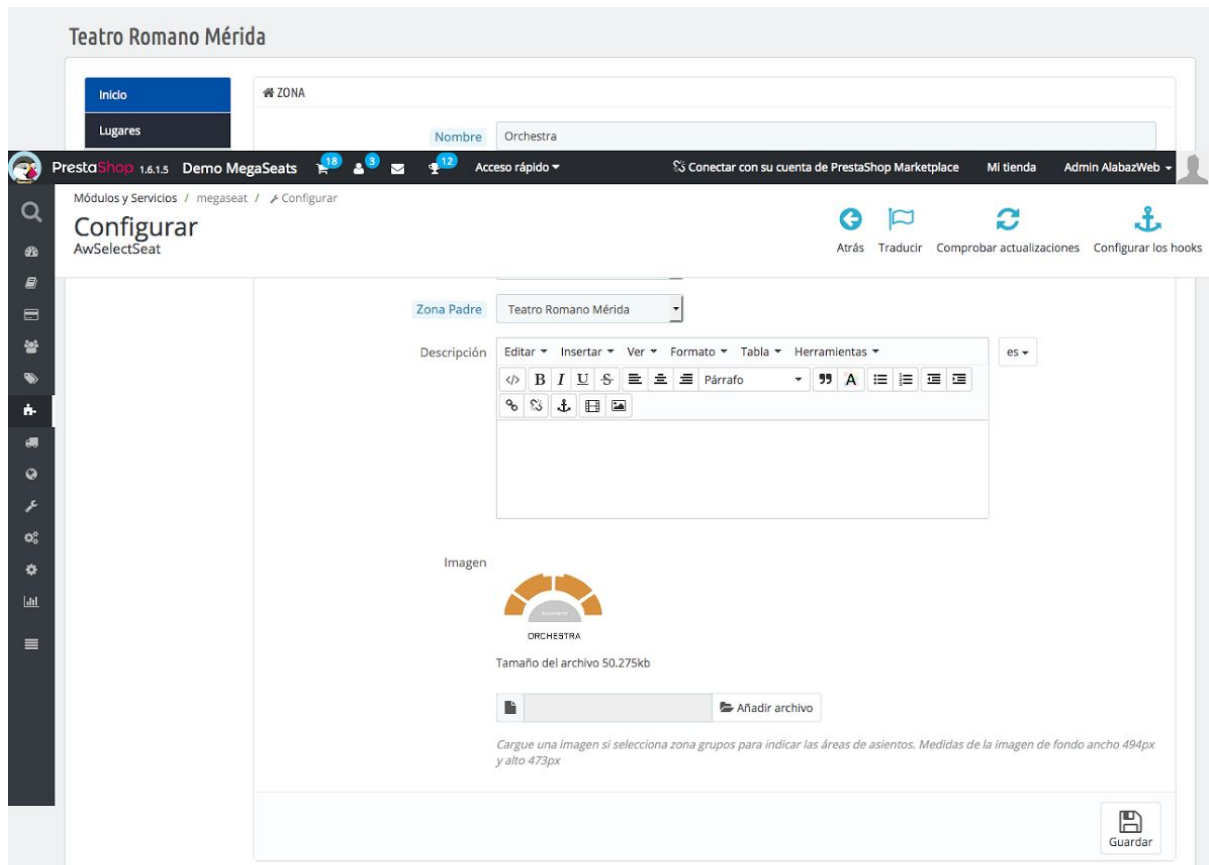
Teatro Romano Mérida

Inicio

Lugares

ZONA

Nombre Orchestra

PrestaShop 1.6.1.5 Demo MegaSeats 18 3 12 Acceso rápido ▾ Conectar con su cuenta de PrestaShop Marketplace Mi tienda Admin AlabazWeb ▾

Módulos y Servicios / megaseat / Configurar

Configurar
AwSelectSeat

Atrás Traducir Comprobar actualizaciones Configurar los hooks

Zona Padre Teatro Romano Mérida

Descripción Editar ▾ Insertar ▾ Ver ▾ Formato ▾ Tabla ▾ Herramientas ▾ es ▾

B I U S Párrafo

Imagen

ORCHESTRA

Tamaño del archivo 50.275kb

Añadir archivo

Cargue una imagen si selecciona zona grupos para indicar las áreas de asientos. Medidas de la imagen de fondo ancho 494px y alto 473px

Guardar